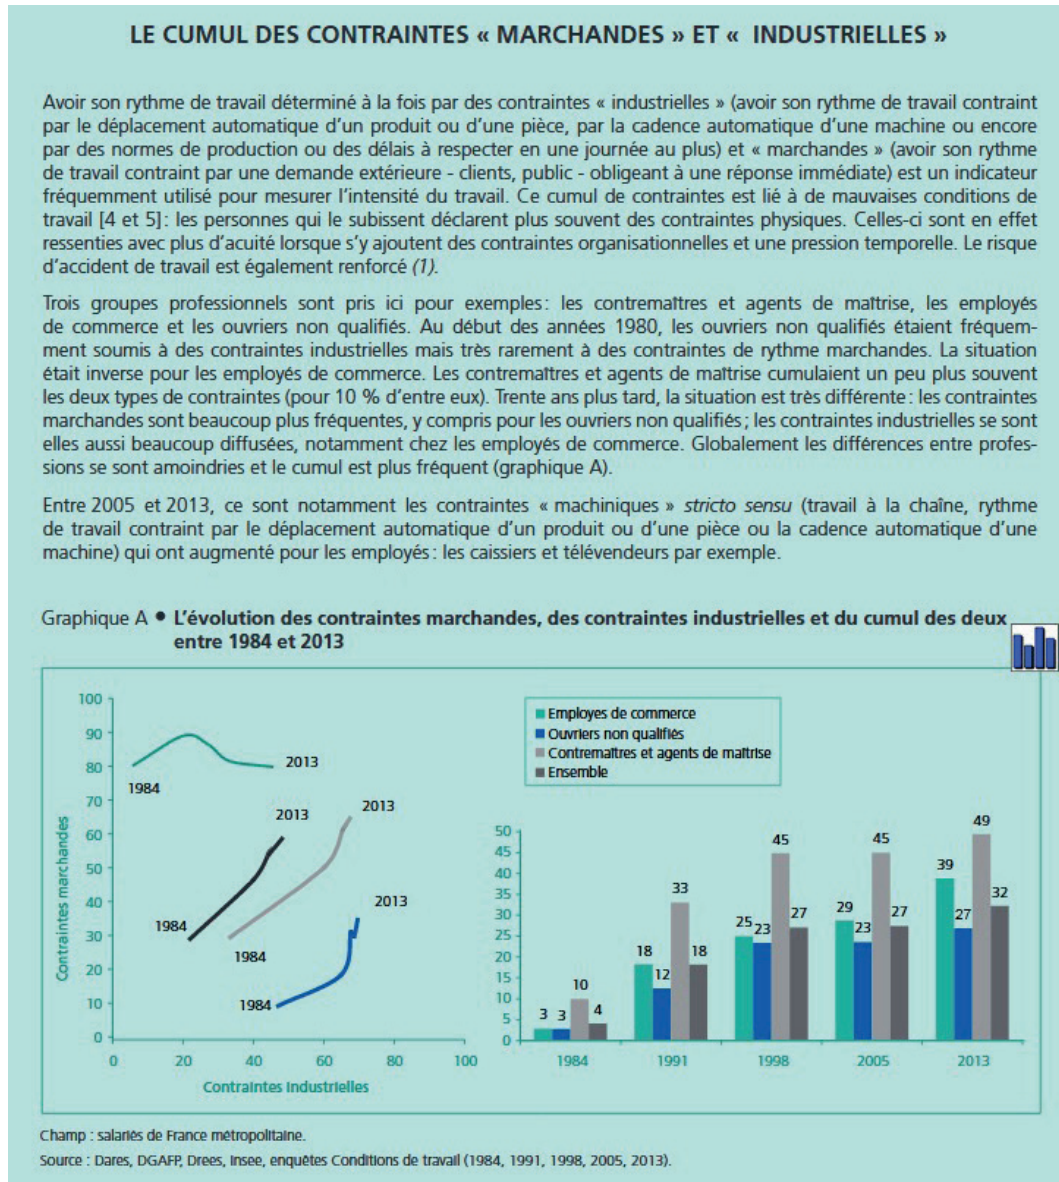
LE CUMUL DES CONTRAINTES « MARCHANDES » ET « INDUSTRIELLES »

Avoir son rythme de travail déterminé à la fois par des contraintes « industrielles » (avoir son rythme de travail contraint par le déplacement automatique d'un produit ou d'une pièce, par la cadence automatique d'une machine ou encore par des normes de production ou des délais à respecter en une journée au plus) et « marchandes » (avoir son rythme de travail contraint par une demande extérieure - clients, public - obligeant à une réponse immédiate) est un indicateur fréquemment utilisé pour mesurer l'intensité du travail. Ce cumul de contraintes est lié à de mauvaises conditions de travail [4 et 5]: les personnes qui le subissent déclarent plus souvent des contraintes physiques. Celles-ci sont en effet ressenties avec plus d'acuité lorsque s'y ajoutent des contraintes organisationnelles et une pression temporelle. Le risque d'accident de travail est également renforcé (1).

Trois groupes professionnels sont pris ici pour exemples: les contremaîtres et agents de maîtrise, les employés de commerce et les ouvriers non qualifiés. Au début des années 1980, les ouvriers non qualifiés étaient fréquemment soumis à des contraintes industrielles mais très rarement à des contraintes de rythme marchandes. La situation était inverse pour les employés de commerce. Les contremaîtres et agents de maîtrise cumulaient un peu plus souvent les deux types de contraintes (pour 10 % d'entre eux). Trente ans plus tard, la situation est très différente: les contraintes marchandes sont beaucoup plus fréquentes, y compris pour les ouvriers non qualifiés; les contraintes industrielles se sont elles aussi beaucoup diffusées, notamment chez les employés de commerce. Globalement les différences entre professions se sont amoindries et le cumul est plus fréquent (graphique A).

Entre 2005 et 2013, ce sont notamment les contraintes « machiniques » stricto sensu (travail à la chaîne, rythme de travail contraint par le déplacement automatique d'un produit ou d'une pièce ou la cadence automatique d'une machine) qui ont augmenté pour les employés: les caissiers et télévendeurs par exemple.

Graphique A • L'évolution des contraintes marchandes, des contraintes industrielles et du cumul des deux entre 1984 et 2013

Contraintes marchandes
100 90 80 70 60 50 40 30 20 10 0
0 20 40 60 80 100
Contraintes industrielles
1984 2013
1984 2013
1984 2013
1984 2013

Employes de commerce
Ouvriers non qualifiés
Contremaîtres et agents de maîtrise
Ensemble

50 45 40 35 30 25 20 15 10 5 0

| | Employes de commerce | Ouvriers non qualifiés | Contremaîtres et agents de maîtrise | Ensemble |
|---|---|---|---|---|
| 1984 | 3 | 3 | 10 | 4 |
| 1991 | 18 | 12 | 33 | 18 |
| 1998 | 25 | 23 | 45 | 27 |
| 2005 | 29 | 23 | 45 | 27 |
| 2013 | 39 | 27 | 49 | 32 |

Champ : salariés de France métropolitaine.
Source : Dares, DGAFP, Drees, Insee, enquêtes Conditions de travail (1984, 1991, 1998, 2005, 2013).